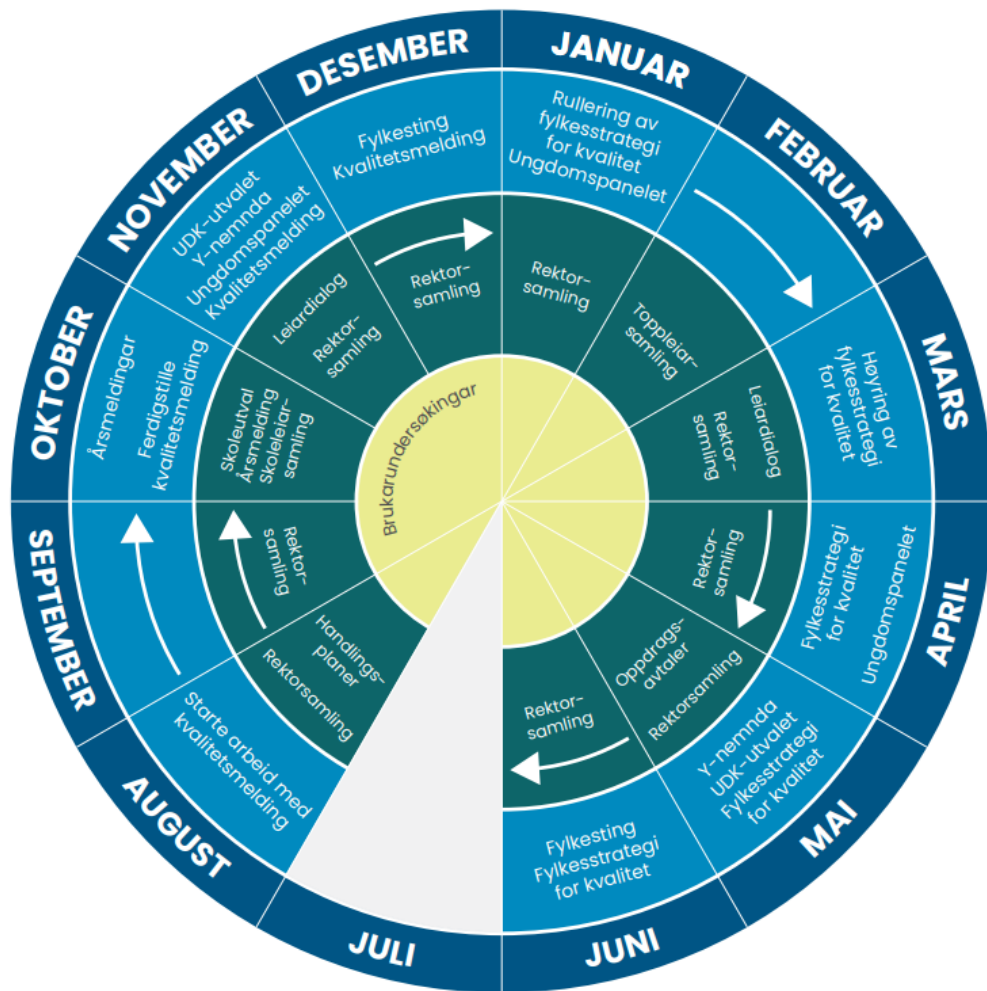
JANUAR
Rullering av fylkesstrategi for kvalitet
Ungdomspanelet
Rektorsamling

FEBRUAR
Toppleiarsamling

MARS
Høyring av fylkesstrategi for kvalitet
Leiardialog
Rektorsamling

APRIL
Fylkesstrategi for kvalitet
Ungdomspanelet
Rektorsamling

MAI
Y-nemnda
UDK-utvalet
Fylkesstrategi for kvalitet
Oppdragsavtaler
Rektorsamling

JUNI
Fylkesting
Fylkesstrategi for kvalitet
Rektorsamling

JULI

AUGUST
Starte arbeid med kvalitetsmelding
Handlingsplaner
Rektorsamling

SEPTEMBER
Rektorsamling

OKTOBER
Årsmeldingar
Ferdigstille kvalitetsmelding
Skoleutval
Årsmelding
Skoleleiarsamling

NOVEMBER
UDK-utvalet
Y-nemnda
Ungdomspanelet
Kvalitetsmelding
Leiardialog
Rektorsamling

DESEMBER
Fylkesting
Kvalitetsmelding
Rektorsamling

Brukarundersøkingar